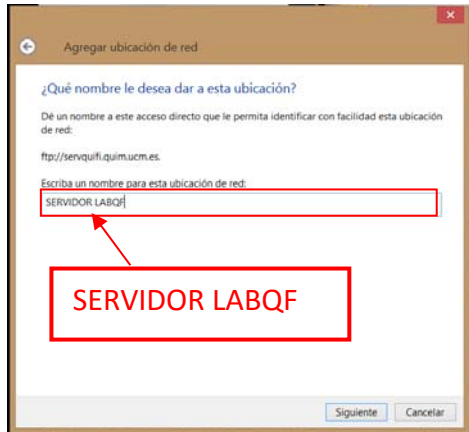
Agregar ubicación de red

¿Qué nombre le desea dar a esta ubicación?

Dé un nombre a este acceso directo que le permita identificar con facilidad esta ubicación de red:

ftp://servquifi.quim.ucm.es.

Escriba un nombre para esta ubicación de red:

SERVIDOR LABQF

SERVIDOR LABQF

Siguiente Cancelar